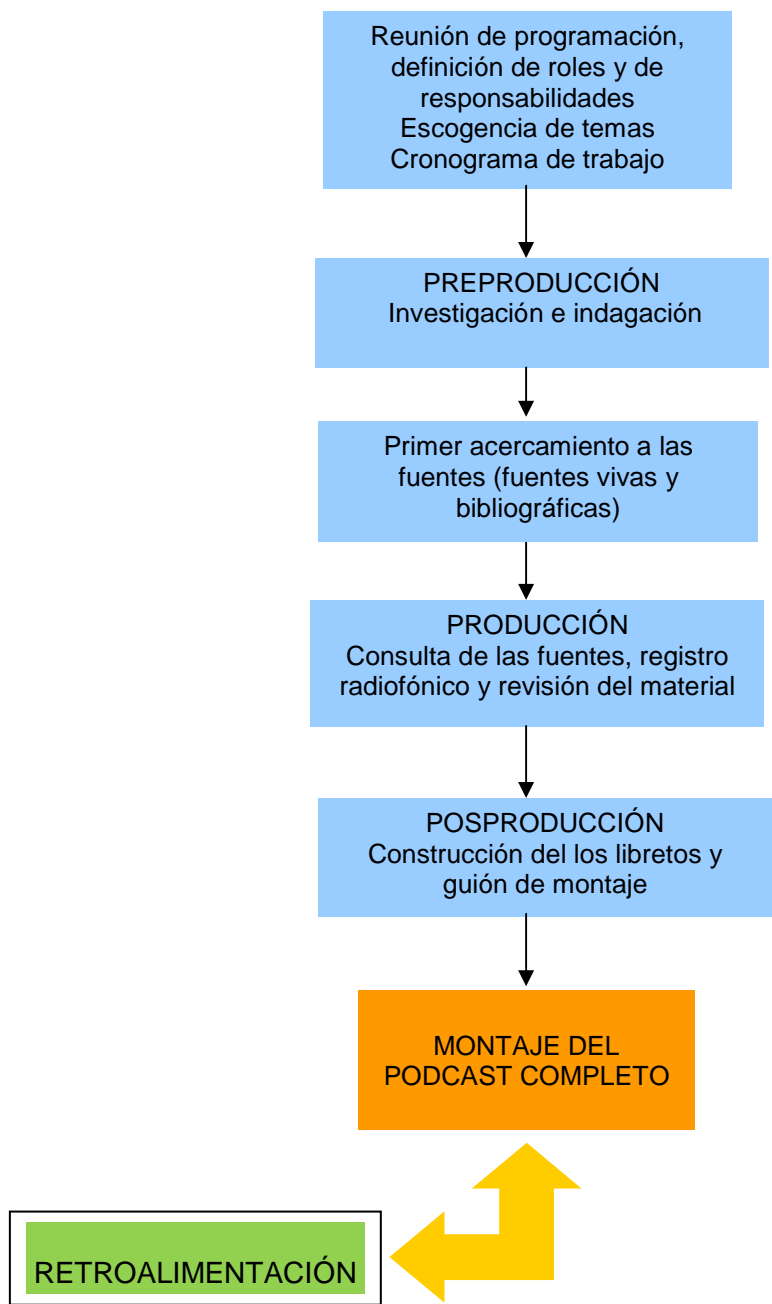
Reunión de programación, definición de roles y de responsabilidades
Escogencia de temas
Cronograma de trabajo

PREPRODUCCIÓN
Investigación e indagación

Primer acercamiento a las fuentes (fuentes vivas y bibliográficas)

PRODUCCIÓN
Consulta de las fuentes, registro radiofónico y revisión del material

POSPRODUCCIÓN
Construcción del los libretos y guión de montaje

MONTAJE DEL PODCAST COMPLETO

RETROALIMENTACIÓN